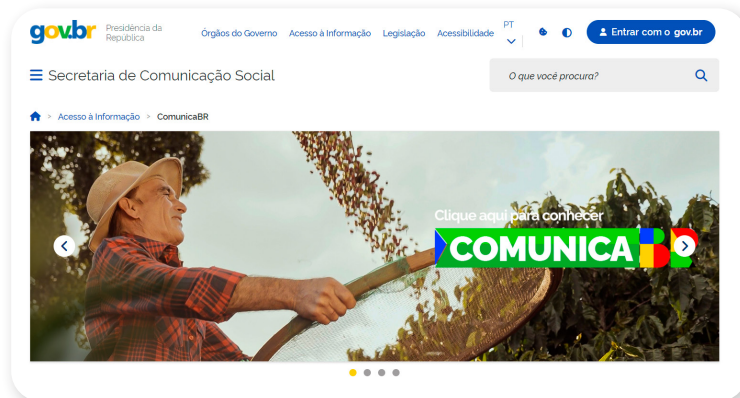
gov.br Presidência da República

Órgãos do Governo Acesso à Informação Legislação Acessibilidade PT

Entrar com o gov.br

Secretaria de Comunicação Social

O que você procura?

Acesso à Informação > ComunicaBR

Clique aqui para conhecer

COMUNICA BR